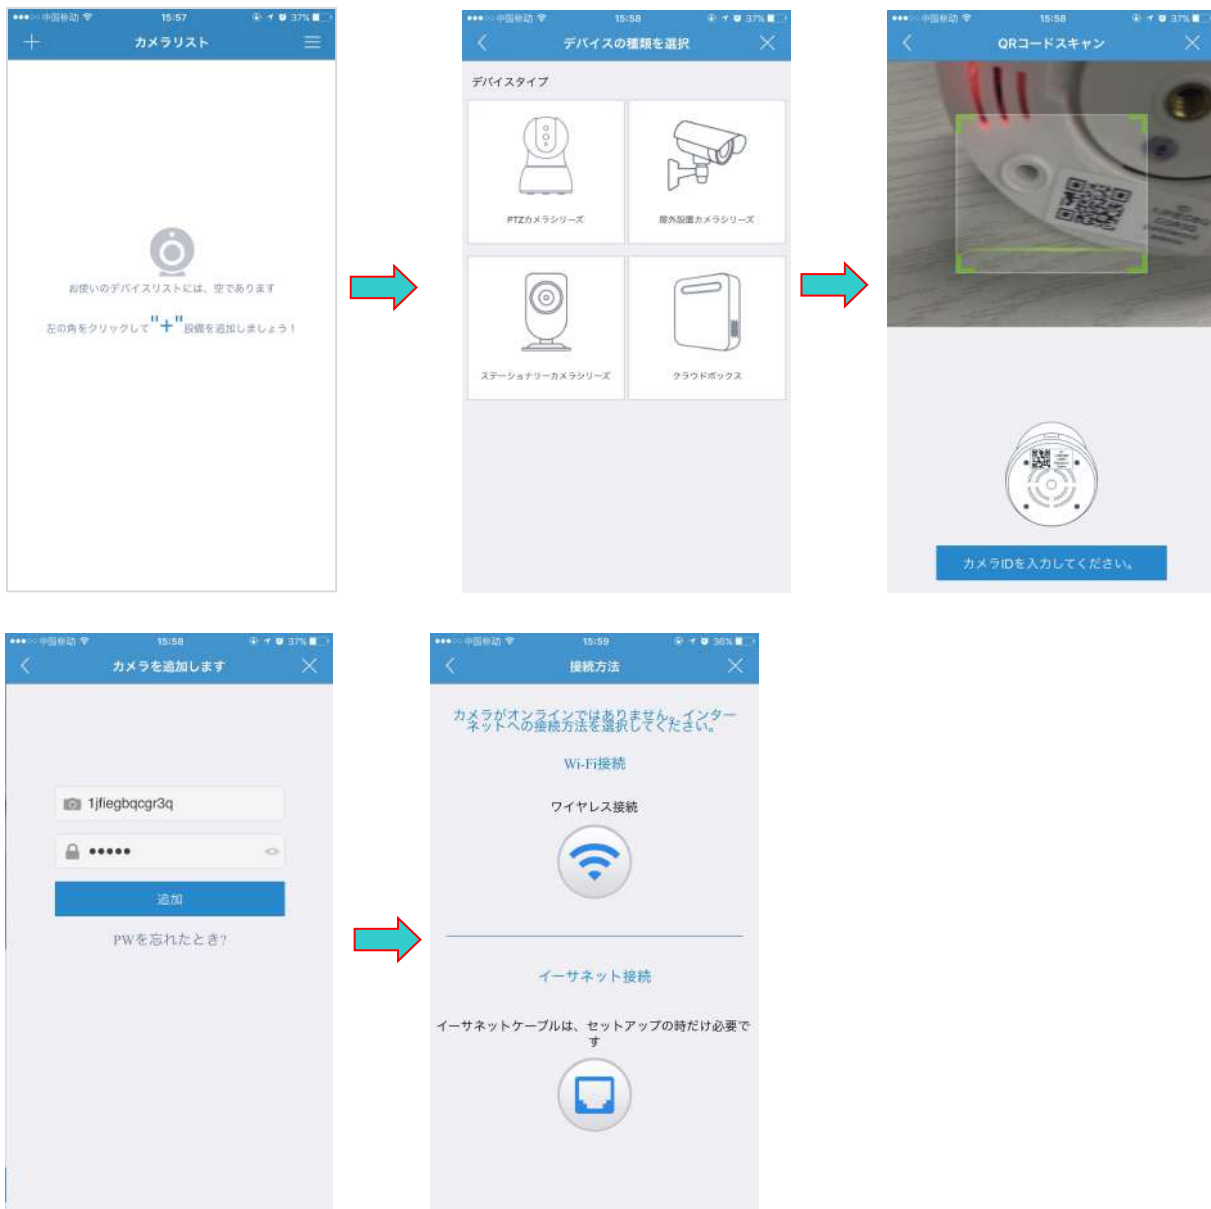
中国移动 15:57 37%

カメラリスト

お使いのデバイスリストには、空であります

左の角をクリックして"+"設備を追加しましょう！

中国移动 15:58 37%

デバイスの種類を選択

デバイスタイプ

PTZカメラシリーズ

屋外設置カメラシリーズ

ステーショナリーカメラシリーズ

クラウドボックス

中国移动 15:58 37%

QRコードスキャン

カメラIDを入力してください。

中国移动 15:58 37%

カメラを追加します

1jfiegbqcgr3q

•••••

追加

PWを忘れたとき?

中国移动 15:59 36%

接続方法

カメラがオンラインではありません。インターネットへの接続方法を選択してください。

Wi-Fi接続

ワイヤレス接続

イーサネット接続

イーサネットケーブルは、セットアップの時だけ必要です